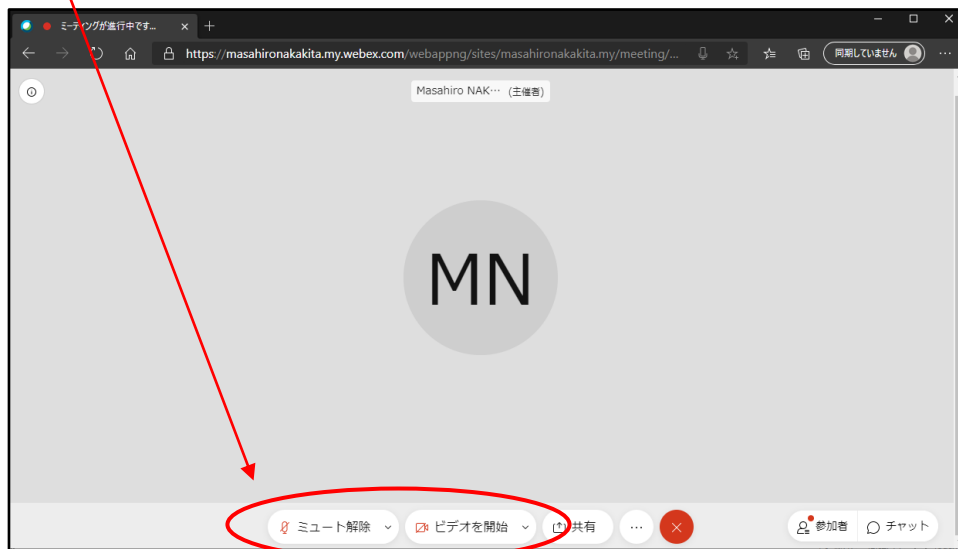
ミーティングが進行中です... × +

https://masahironakakita.my.webex.com/webappng/sites/masahironakakita.my/meeting/...

同期していません

Masahiro NAK… (主催者)

MN

ミュート解除

ビデオを開始

共有

⋯

参加者

チャット